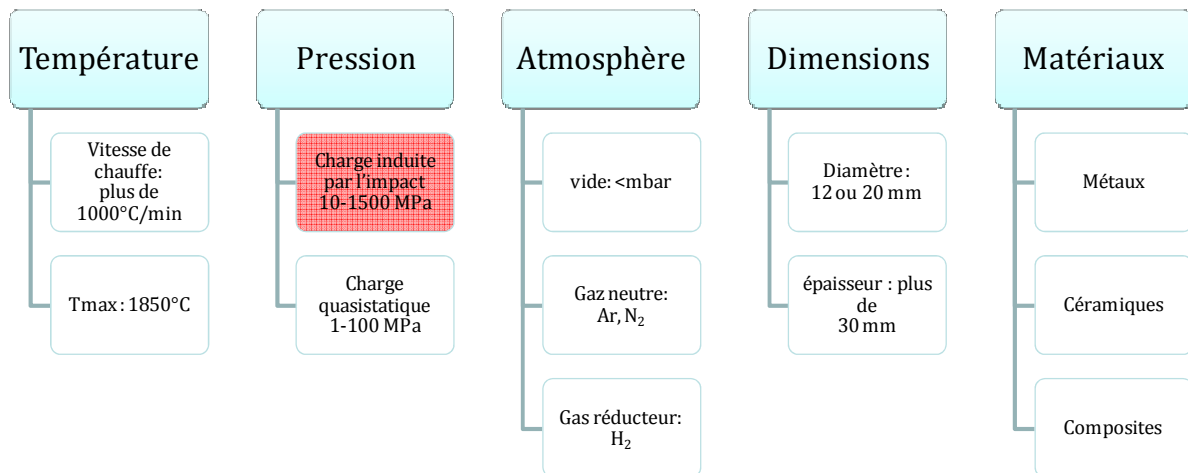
Température

Vitesse de chauffe: plus de 1000°C/min

Tmax : 1850°C

Pression

Charge induite par l'impact 10-1500 MPa

Charge quasistatique 1-100 MPa

Atmosphère

vide: <mbar

Gaz neutre: Ar, $N_2$

Gas réducteur: $H_2$

Dimensions

Diamètre : 12 ou 20 mm

épaisseur : plus de 30 mm

Matériaux

Métaux

Céramiques

Composites